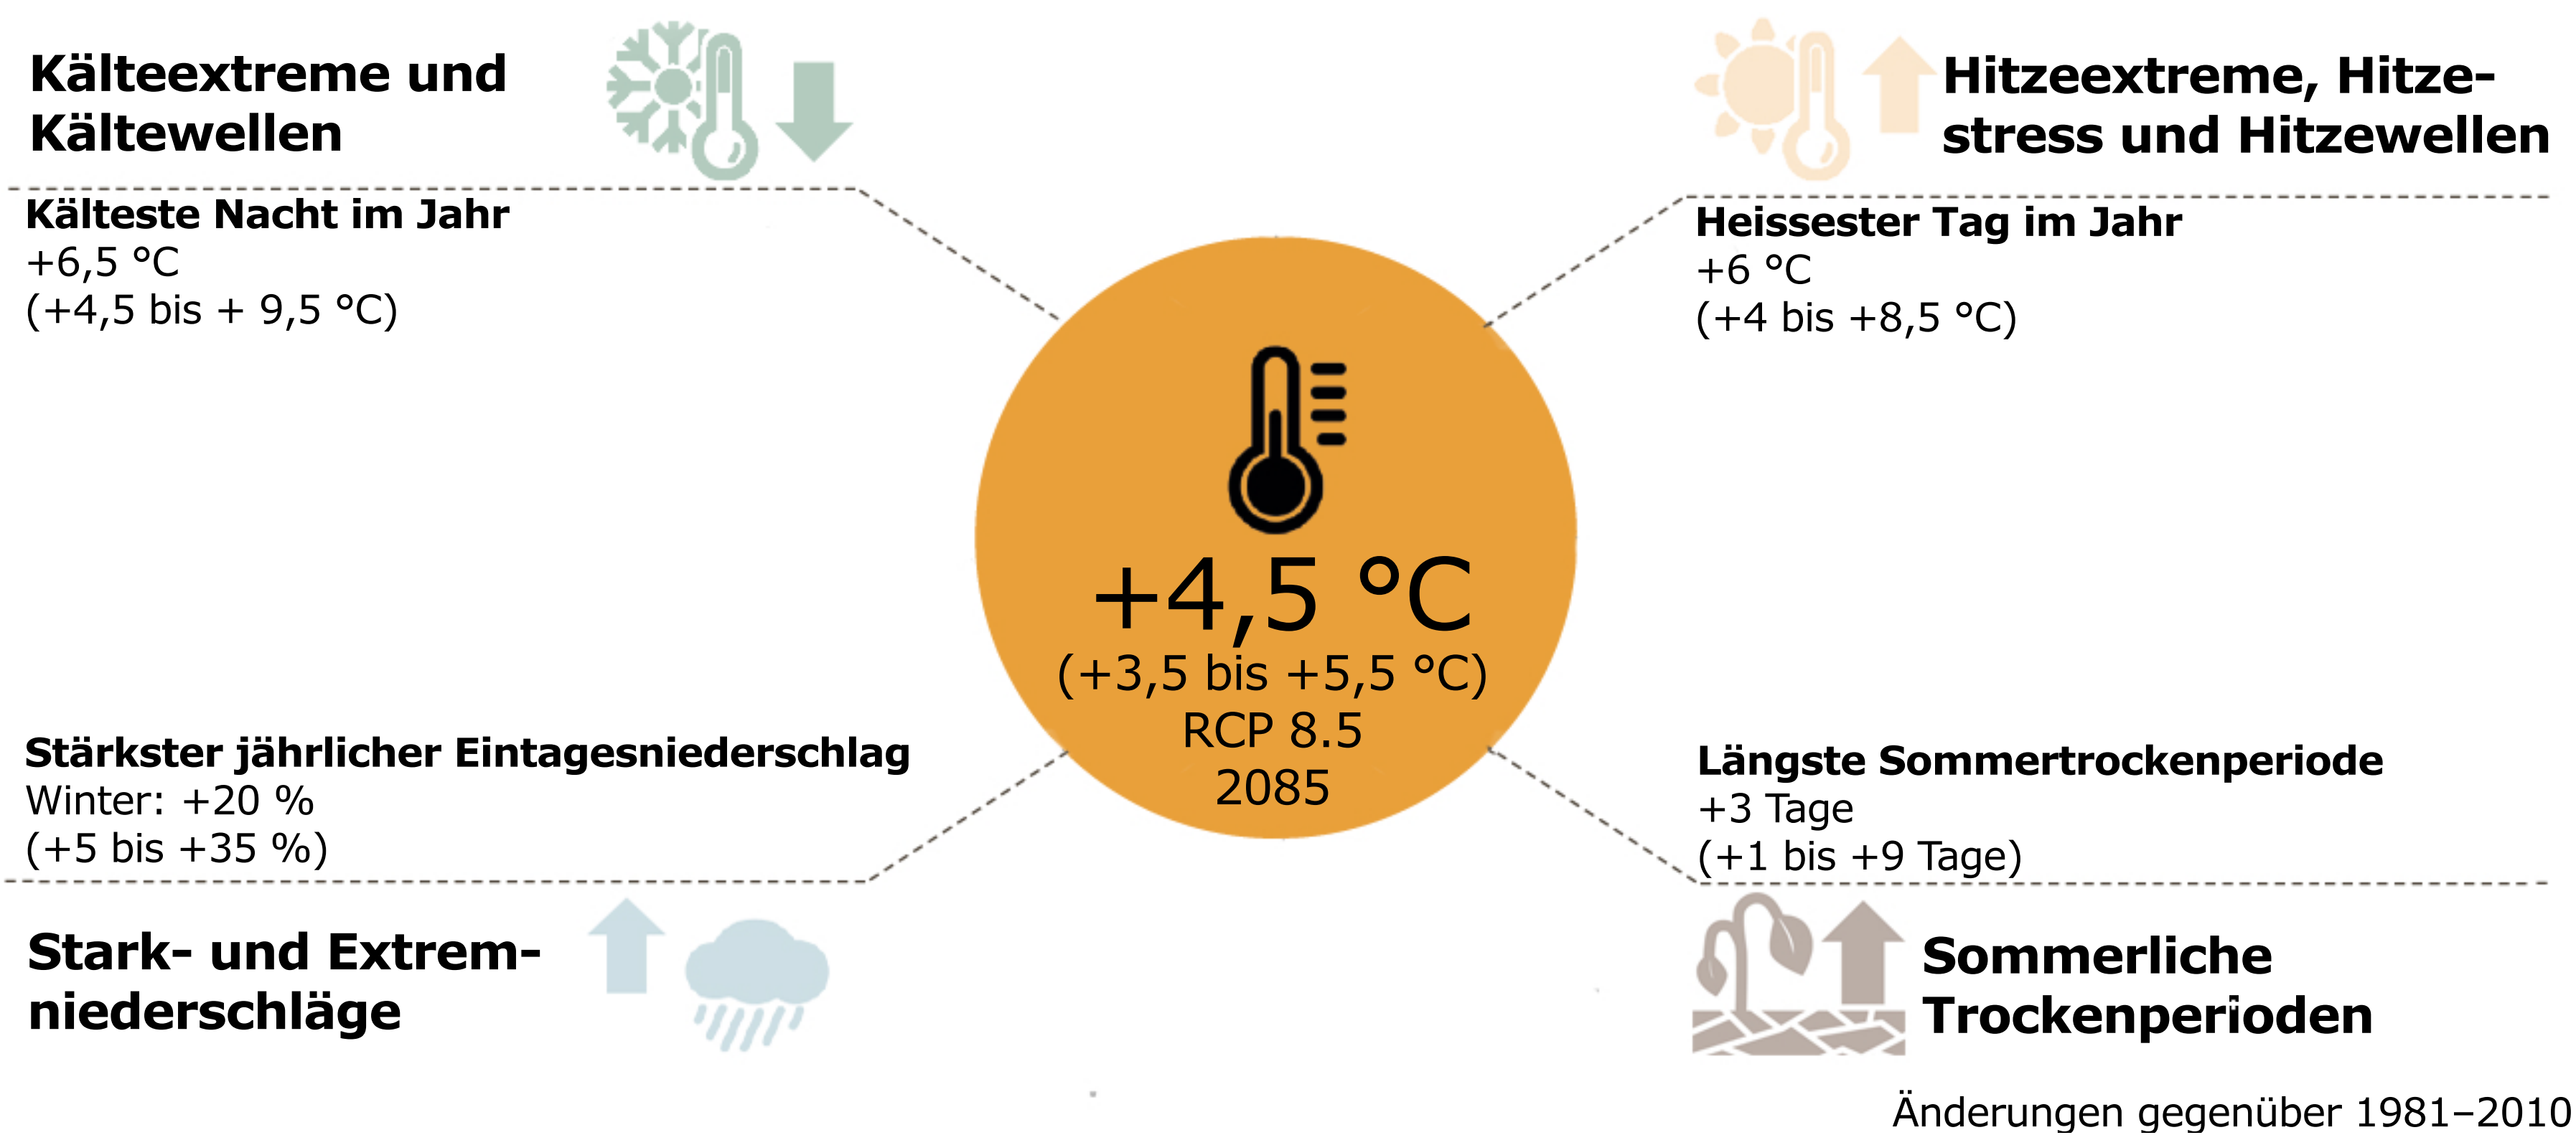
Kälteextreme und Kältewellen

Hitzeextreme, Hitzestress und Hitzewellen

Kälteste Nacht im Jahr
+6,5 °C
(+4,5 bis + 9,5 °C)

Heissester Tag im Jahr
+6 °C
(+4 bis +8,5 °C)

+4,5 °C
(+3,5 bis +5,5 °C)
RCP 8.5
2085

Stärkster jährlicher Eintagesniederschlag
Winter: +20 %
(+5 bis +35 %)

Längste Sommertrockenperiode
+3 Tage
(+1 bis +9 Tage)

Stark- und Extremniederschläge

Sommerliche Trockenperioden

Änderungen gegenüber 1981–2010